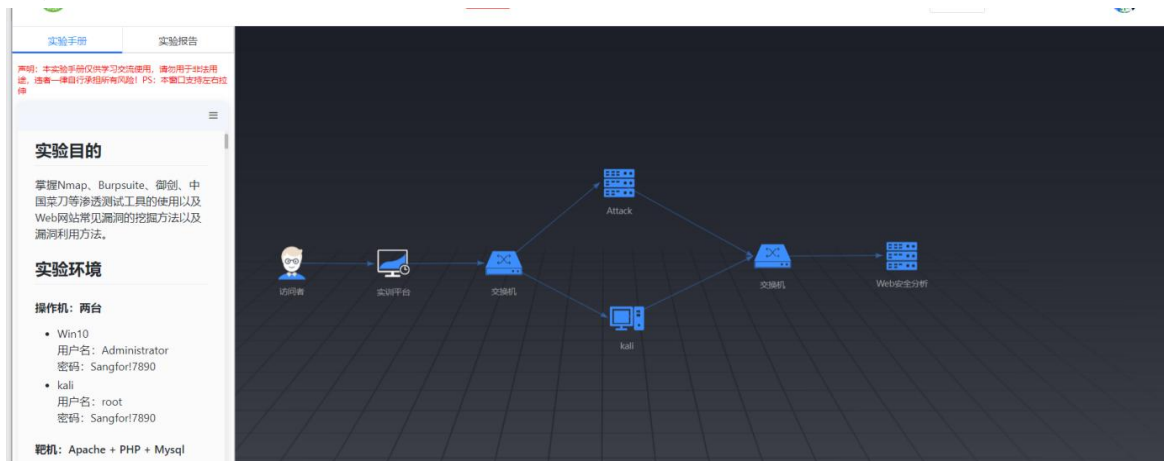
实验手册

实验报告

声明：本实验手册仅供学习交流使用，请勿用于非法用途，违者一律自行承担所有风险！PS：本窗口支持左右拉伸

实验目的

掌握Nmap、Burpsuite、御剑、中国菜刀等渗透测试工具的使用以及Web网站常见漏洞的挖掘方法以及漏洞利用方法。

实验环境

操作机：两台

- Win10
  用户名：Administrator
  密码：Sangfor!7890
- kali
  用户名：root
  密码：Sangfor!7890

靶机：Apache + PHP + Mysql

Attack

访问者

实训平台

交换机

交换机

Web安全分析

kali